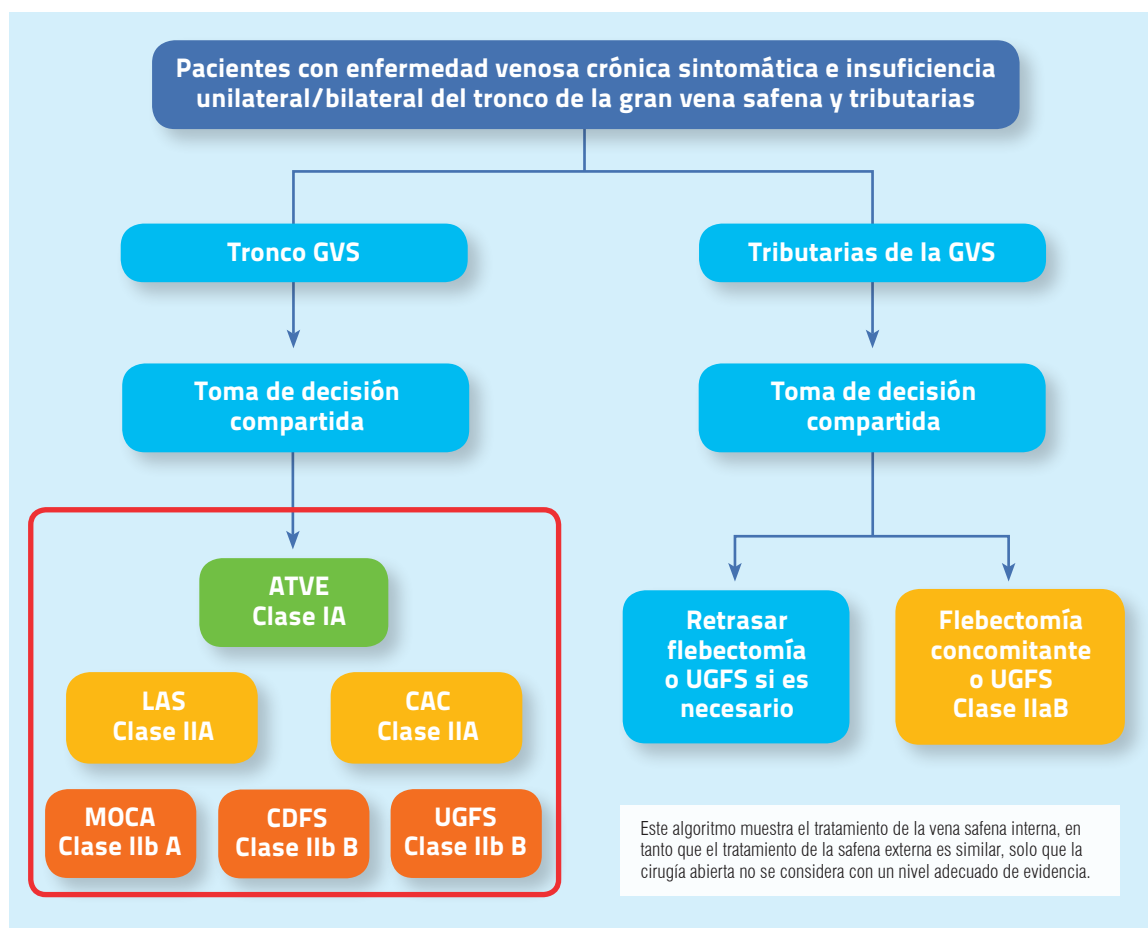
Pacientes con enfermedad venosa crónica sintomática e insuficiencia unilateral/bilateral del tronco de la gran vena safena y tributarias

Tronco GVS

Toma de decisión compartida

ATVE
Clase IA

LAS
Clase IIA

CAC
Clase IIA

MOCA
Clase IIb A

CDFS
Clase IIb B

UGFS
Clase IIb B

Tributarias de la GVS

Toma de decisión compartida

Retrasar flebectomía o UGFS si es necesario

Flebectomía concomitante o UGFS
Clase IIaB

Este algoritmo muestra el tratamiento de la vena safena interna, en tanto que el tratamiento de la safena externa es similar, solo que la cirugía abierta no se considera con un nivel adecuado de evidencia.